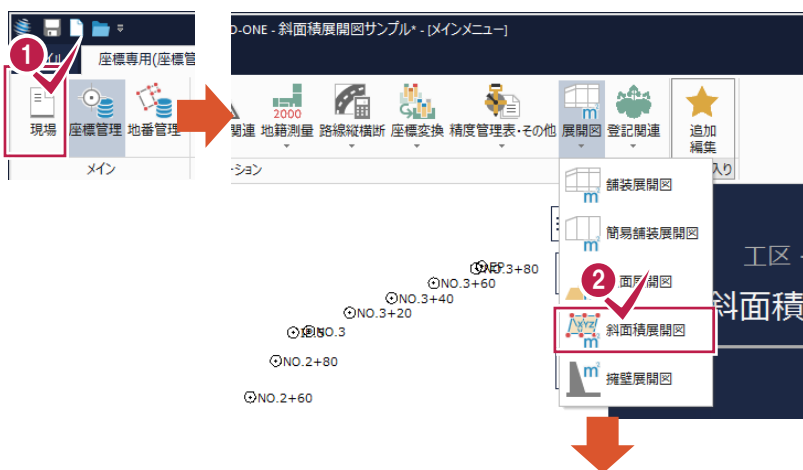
1
座標専用(座標管
現場
座標管理
地番管理
メイン
D-ONE - 斜面積展開図サンプル* - [メインメニュー]
関連
2000
地籍測量
路線縦横断
座標変換
精度管理表・その他
展開図
登記関連
追加編集
ーション
入り
舗装展開図
簡易舗装展開図
2
面展開図
斜面積展開図
擁壁展開図
工区
斜面積
NO.3+80
NO.3+60
NO.3+40
NO.3+20
NO.3
NO.2+80
NO.2+60